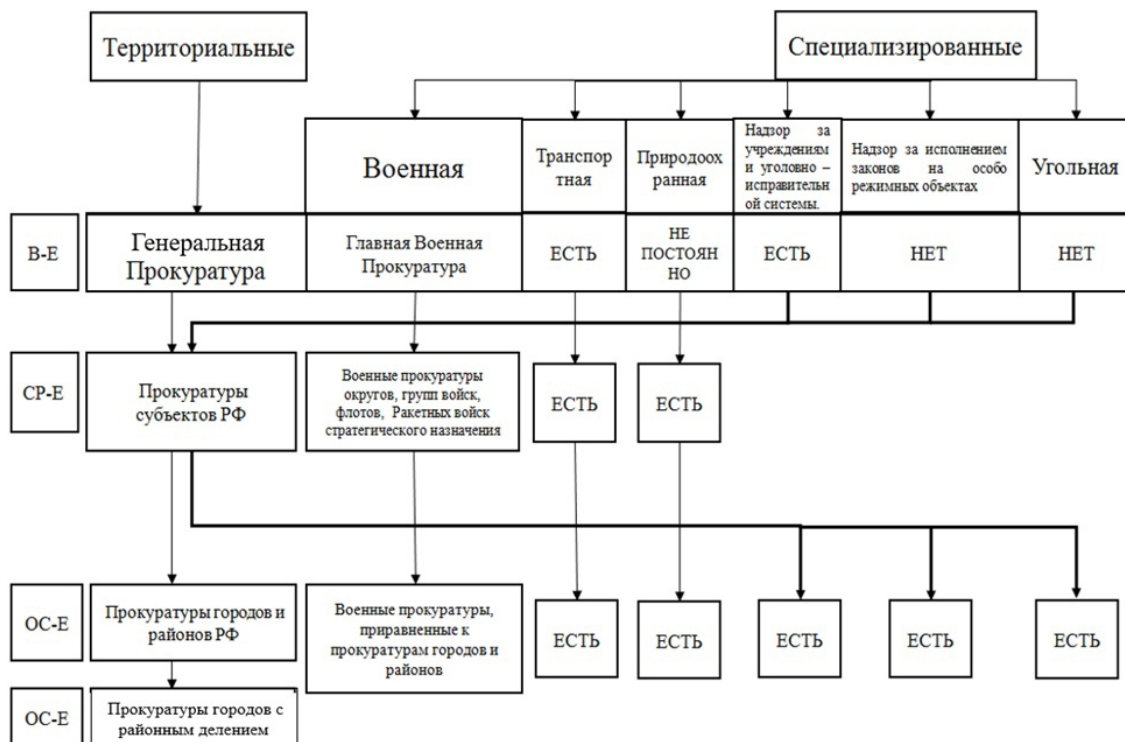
Территориальные

Специализированные

Военная

Транспортная

Природоохранная

Надзор за учреждениями и уголовно – исправительной системы.

Надзор за исполнением законов на особо режимных объектах

Угольная

В-Е

Генеральная Прокуратура

Главная Военная Прокуратура

ЕСТЬ

НЕ ПОСТОЯННО

ЕСТЬ

НЕТ

НЕТ

СР-Е

Прокуратуры субъектов РФ

Военные прокуратуры округов, групп войск, флотов, Ракетных войск стратегического назначения

ЕСТЬ

ЕСТЬ

ОС-Е

Прокуратуры городов и районов РФ

Военные прокуратуры, приравненные к прокуратурам городов и районов

ЕСТЬ

ЕСТЬ

ЕСТЬ

ЕСТЬ

ЕСТЬ

ОС-Е

Прокуратуры городов с районным делением